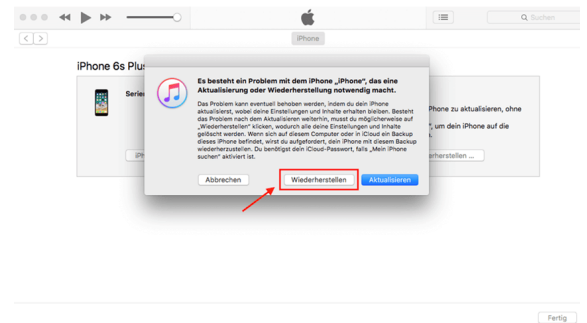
Suchen

iPhone

iPhone 6s Plus

Serie

iPh

Phone zu aktualisieren, ohne

", um dein iPhone auf die

erherstellen ...

Es besteht ein Problem mit dem iPhone „iPhone", das eine Aktualisierung oder Wiederherstellung notwendig macht.

Das Problem kann eventuell behoben werden, indem du dein iPhone aktualisierst, wobei deine Einstellungen und Inhalte erhalten bleiben. Besteht das Problem nach dem Aktualisieren weiterhin, musst du möglicherweise auf „Wiederherstellen" klicken, wodurch alle deine Einstellungen und Inhalte gelöscht werden. Wenn sich auf diesem Computer oder in iCloud ein Backup dieses iPhone befindet, wirst du aufgefordert, dein iPhone mit diesem Backup wiederherzustellen. Du benötigst dein iCloud-Passwort, falls „Mein iPhone suchen" aktiviert ist.

Abbrechen

Wiederherstellen

Aktualisieren

Fertig